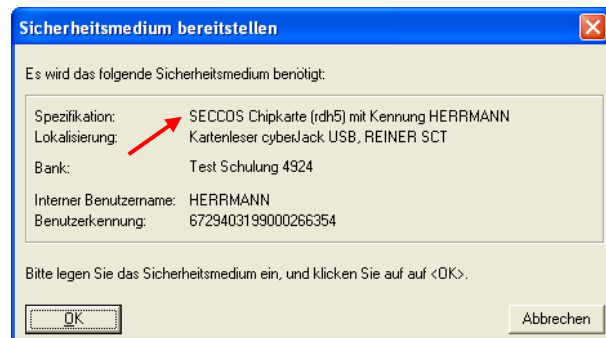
Sicherheitsmedium bereitstellen

Es wird das folgende Sicherheitsmedium benötigt:

| | |
|---|---|
| Spezifikation: | SECCOS Chipkarte (rdh5) mit Kennung HERRMANN |
| Lokalisierung: | Kartenleser cyberJack USB, REINER SCT |
| Bank: | Test Schulung 4924 |
| Interner Benutzername: | HERRMANN |
| Benutzerkennung: | 6729403199000266354 |

Bitte legen Sie das Sicherheitsmedium ein, und klicken Sie auf auf <OK>.

OK

Abbrechen